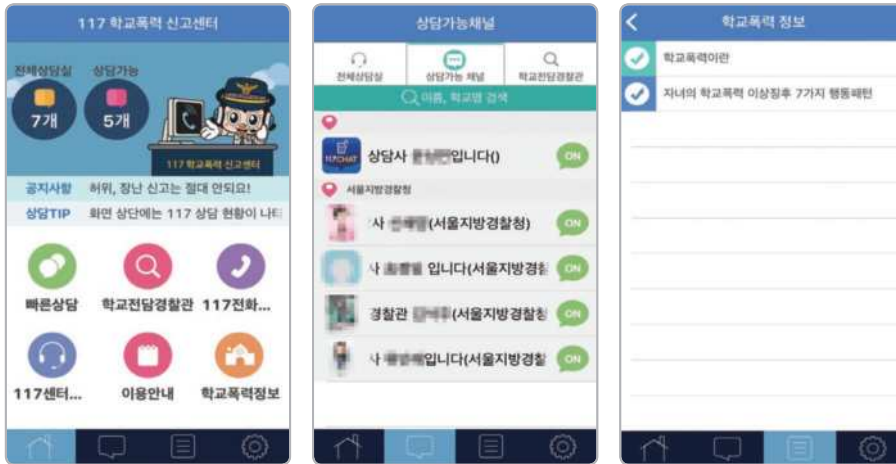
117 학교폭력 신고센터

전체상담실
7개
상담가능
5개

117 학교폭력 신고센터

공지사항 허위, 장난 신고는 절대 안되요!
상담TIP 화면 상단에는 117 상담 현황이 나타

빠른상담
학교전담경찰관
117전화...
117센터...
이용안내
학교폭력정보

상담가능채널

전체상담실
상담가능 채널
학교전담경찰관

이름, 학교명 검색

117CHAT
상담사 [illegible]입니다()
ON

서울지방경찰청
사 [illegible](서울지방경찰청)
ON
사 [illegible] 입니다(서울지방경찰
ON
경찰관 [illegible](서울지방경찰청
ON
사 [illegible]입니다(서울지방경찰
ON

학교폭력 정보

학교폭력이란
자녀의 학교폭력 이상징후 7가지 행동패턴